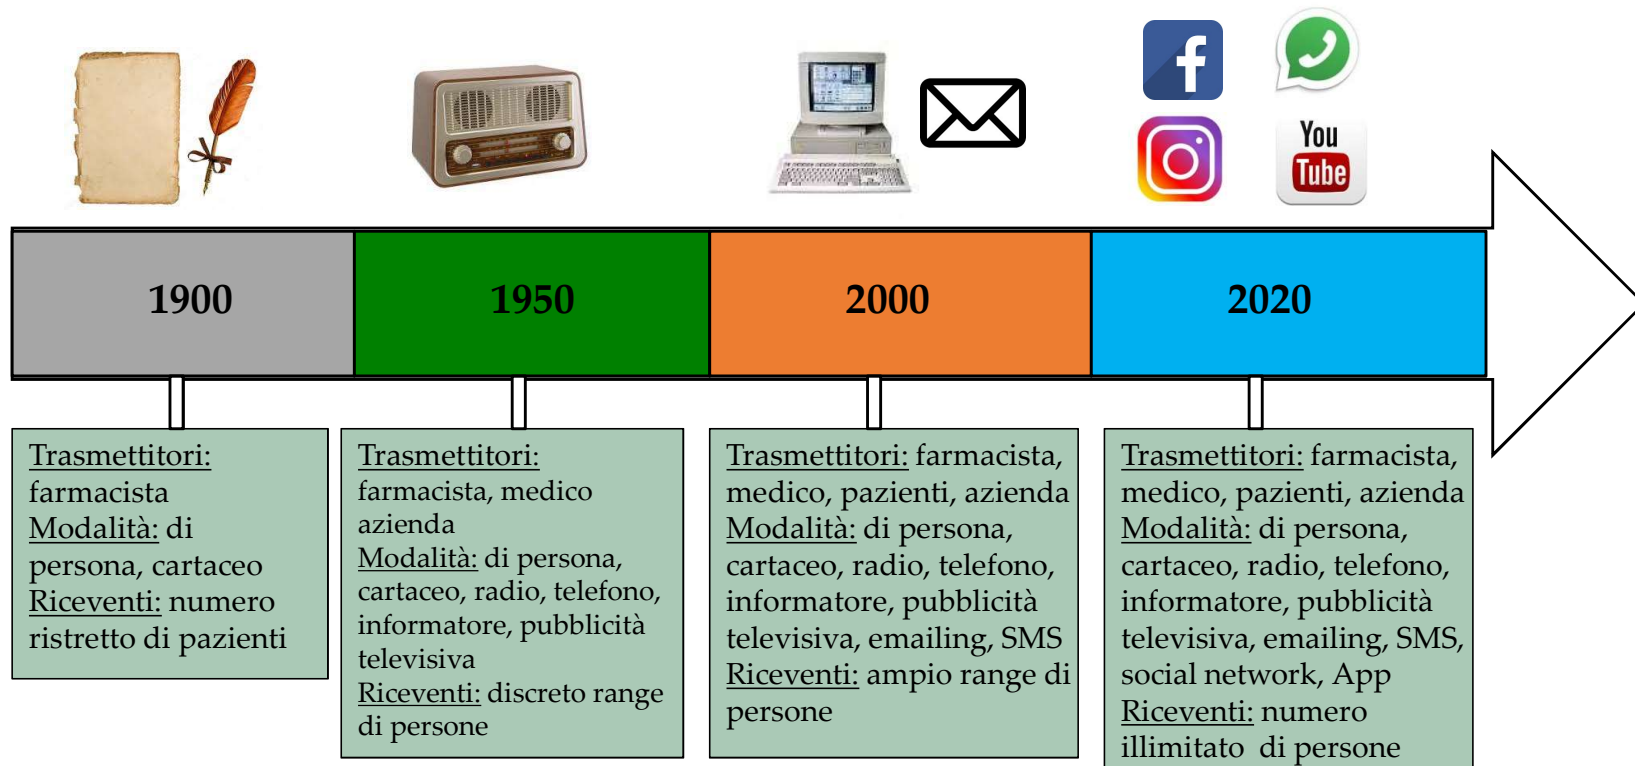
f

You Tube

1900

1950

2000

2020

Trasmettitori: farmacista
Modalità: di persona, cartaceo
Riceventi: numero ristretto di pazienti

Trasmettitori: farmacista, medico azienda
Modalità: di persona, cartaceo, radio, telefono, informatore, pubblicità televisiva
Riceventi: discreto range di persone

Trasmettitori: farmacista, medico, pazienti, azienda
Modalità: di persona, cartaceo, radio, telefono, informatore, pubblicità televisiva, emailing, SMS
Riceventi: ampio range di persone

Trasmettitori: farmacista, medico, pazienti, azienda
Modalità: di persona, cartaceo, radio, telefono, informatore, pubblicità televisiva, emailing, SMS, social network, App
Riceventi: numero illimitato di persone